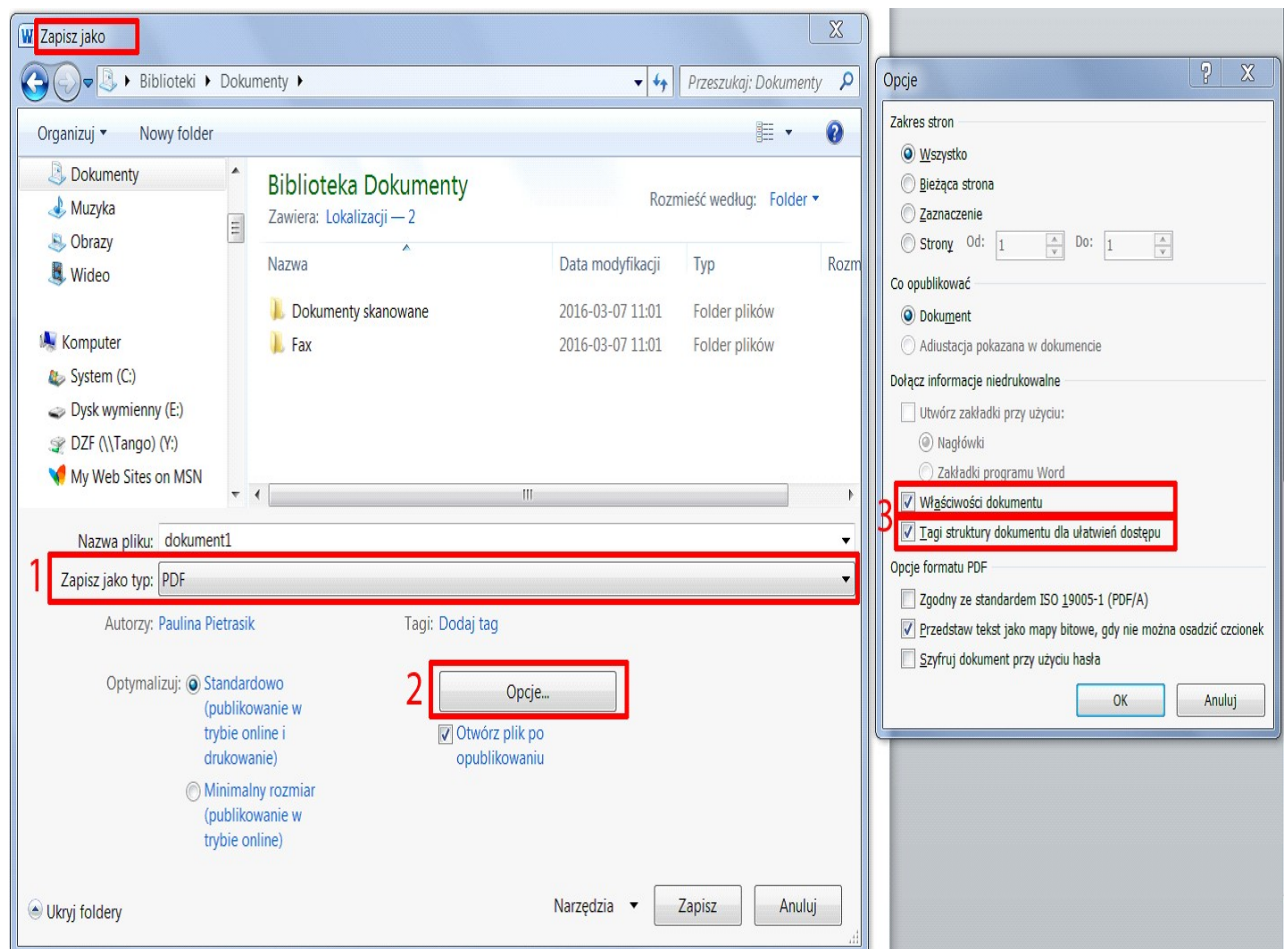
Zapisz jako

Biblioteki ▸ Dokumenty ▸

Przeszukaj: Dokumenty

Organizuj ▾ Nowy folder

Dokumenty
Muzyka
Obrazy
Wideo

Komputer
System (C:)
Dysk wymienny (E:)
DZF (\\Tango) (Y:)
My Web Sites on MSN

Biblioteka Dokumenty
Zawiera: Lokalizacji — 2

Rozmieść według: Folder ▾

| Nazwa | Data modyfikacji | Typ | Rozm |
|---|---|---|---|
| Dokumenty skanowane | 2016-03-07 11:01 | Folder plików | |
| Fax | 2016-03-07 11:01 | Folder plików | |

Nazwa pliku: dokument1

1 Zapisz jako typ: PDF

Autorzy: Paulina Pietrasik

Tagi: Dodaj tag

Optymalizuj: Standardowo (publikowanie w trybie online i drukowanie)

Minimalny rozmiar (publikowanie w trybie online)

2 Opcje...

Otwórz plik po opublikowaniu

Ukryj foldery

Narzędzia ▾ Zapisz Anuluj

Opcje

Zakres stron
Wszystko
Bieżąca strona
Zaznaczenie
Strony Od: 1 Do: 1

Co opublikować
Dokument
Adiustacja pokazana w dokumencie

Dołącz informacje niedrukowalne
Utwórz zakładki przy użyciu:
Nagłówki
Zakładki programu Word
3 Właściwości dokumentu
Tagi struktury dokumentu dla ułatwień dostępu

Opcje formatu PDF
Zgodny ze standardem ISO 19005-1 (PDF/A)
Przedstaw tekst jako mapy bitowe, gdy nie można osadzić czcionek
Szyfruj dokument przy użyciu hasła

OK Anuluj